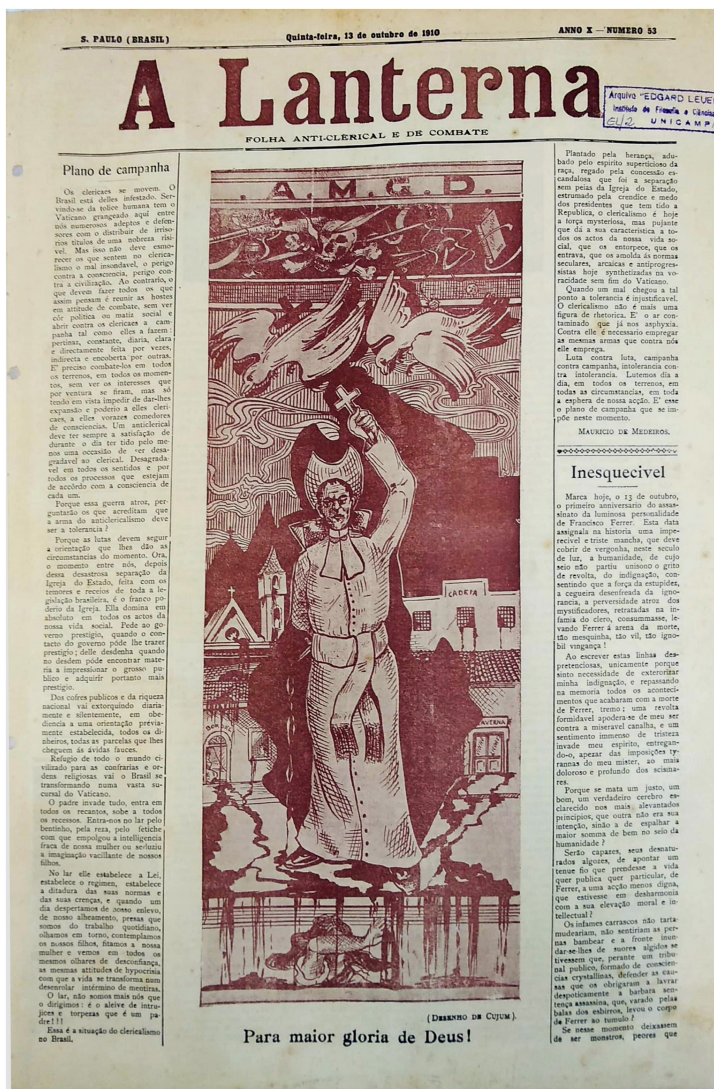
S. PAULO (BRASIL) Quinta-feira, 13 de outubro de 1910 ANNO X — NUMERO 53

A Lanterna

Arquivo "EDGARD LEUENROTH" Instituto de Filosofia e Ciências Humanas UNICAMP

FOLHA ANTI-CLERICAL E DE COMBATE

Plano de campanha

Os clericaes se movem. O Brasil está delles infestado. Servindo-se da tolice humana tem o Vaticano grangeado aqui entre nós numerosos adeptos e defensores com o distribuir de irrisorios titulos de uma nobreza risivel. Mas isso não deve esmorecer os que sentem no clericalismo o mal insondavel, o perigo contra a consciencia, perigo contra a civilização. Ao contrario, o que devem fazer todos os que assim pensam é reunir as hostes em attitude de combate, sem vez cil politica ou matiz social e abrir contra os clericaes a campanha tal como elles a fazem: pertinaz, constante, diaria, clara e directamente feita por vezes, indirecta e encoberta por outras. E' preciso combate-los em todos os terrenos, em todos os momentos, sem ver os interesses que por ventura se firam, mas só tendo em vista impedir de dar-lhes expansão e poderio a elles clericaes, a elles vorazes comedores de consciencias. Um anticlerical deve ter sempre a satisfação de durante o dia ter tido pelo menos uma occasião de ser desagradavel ao clerical. Desagradavel em todos os sentidos e por todos os processos que estejam de accordo com a consciencia de cada um.

Porque essa guerra atroz, perguntarão os que acreditam que a arma do anticlericalismo deve ser a tolerancia?

Porque as lutas devem seguir a orientação que lhes dão as circumstancias do momento. Ora, o momento entre nós, depois dessa desastrosa separação da Igreja do Estado, feita com os temores e receios de toda a legislação brasileira, é o franco poderio da Igreja. Ella domina em absoluto em todos os actos da nossa vida social. Pede ao governo prestigio, quando o contacto do governo póde lhe trazer prestigio; delle desdenha quando no desdem póde encontrar materia a impressionar o grosso publico e adquirir portanto mais prestigio.

Dos cofres publicos e da riqueza nacional vai extorquindo diariamente e silentemente, em obediencia a uma orientação previamente estabelecida, todos os dinheiros, todas as parcelas que lhes cheguem ás ávidas fauces.

Refugio de todo o mundo civilizado para as confrarias e ordens religiosas vai o Brasil se transformando numa vasta sucursal do Vaticano.

O padre invade tudo, entra em todos os recantos, sobe a todos os recessos. Entra-nos no lar pelo bentinho, pela reza, pelo fetiche com que empolgou a intelligencia fraca de nossa mulher ou seduziu a imaginação vacillante de nossos filhos.

No lar elle estabelece a Lei, estabelece o regimen, estabelece a ditadura das suas normas e das suas crenças, e quando um dia despertamos de nosso enlevo, de nosso alheamento, presas que somos do trabalho quotidiano, olhamos em torno, contemplamos os nossos filhos, fitamos a nossa mulher e vemos em todos os mesmos olhares de desconfiança, as mesmas attitudes de hypocrisia com que a vida se transforma num desenrolar interminos de mentiras.

O lar, não somos mais nós que o dirigimos: é o aleive de intrujices e torpezas que é um padre!!!

Essa é a situação do clericalismo no Brasil.

A.M.G.D.

CADEIA

TAVERNA

(DESENHO DE CUJUM).

Para maior gloria de Deus!

Plantado pela herança, adubado pelo espirito superticioso da raça, regado pela concessão escandalosa que foi a separação sem peias da Igreja do Estado, estrumado pela crendice e medo dos presidentes que tem tido a Republica, o clericalismo é hoje a força mysteriosa, mas pujante que dá a sua caracteristica a todos os actos da nossa vida social, que os entorpece, que os entrava, que os amolda ás normas seculares, arcaicas e antiprogressistas hoje synthetizadas na voracidade sem fim do Vaticano.

Quando um mal chegou a tal ponto a tolerancia é injustificavel. O clericalismo não é mais uma figura de rhetorica. E' o ar contaminado que já nos asphyxia. Contra elle é necessario empregar as mesmas armas que contra nós elle emprega.

Luta contra luta, campanha contra campanha, intolerancia contra intolerancia. Lutemos dia a dia, em todos os terrenos, em todas as circumstancias, em toda a esphera de nossa acção. E' esse o plano de campanha que se impõe neste momento.

MAURICIO DE MEDEIROS.

Inesquecivel

Marca hoje, o 13 de outubro, o primeiro anniversario do assassinato da luminosa personalidade de Francisco Ferrer. Esta data assignala na historia uma imperecivel e triste mancha, que deve cobrir de vergonha, neste seculo de luz, a humanidade, de cujo seio não partiu unisono o grito de revolta, do indignação, consentindo que a força da estupidez, a cegueira desenfreada da ignorancia, a perversidade atroz dos mystificadores, retratadas na infamia do clero, consummasse, levando Ferrer á arena da morte, tão mesquinha, tão vil, tão ignobil vingança!

Ao escrever estas linhas despretenciosas, unicamente porque sinto necessidade de exteriorizar minha indignação, e repassando na memoria todos os acontecimentos que acabaram com a morte de Ferrer, tremo; uma revolta formidavel apodera-se do meu ser contra a miseravel canalha, e um sentimento immenso de tristeza invade meu espirito, entregando-o, apezar das imposições tyrannas do meu mister, ao mais doloroso e profundo dos scismares.

Porque se mata um justo, um bom, um verdadeiro cerebro esclarecido nos mais levantados principios, que outra não era sua intenção, sinão a de espalhar a maior somma de bem no seio da humanidade?

Serão capazes, seus desnaturados algozes, de apontar um tenue fio que prendesse a vida quer publica quer particular, de Ferrer, a uma acção menos digna, que estivesse em desharmonia com a sua elevação moral e intellectual?

Os infames carrascos não tartamudearam, não sentiriam as pernas bambear e a fronte inundar-se-lhes de suores algidos se tivessem que, perante um tribunal publico, formado de consciencias crystallinas, defender as causas que os obrigaram a lavrar despoticamente a barbara sentença assassina, que, varado pelas balas dos esbirros, levou o corpo de Ferrer ao tumulo?

Se nesse momento deixassem de ser monstros, peores que